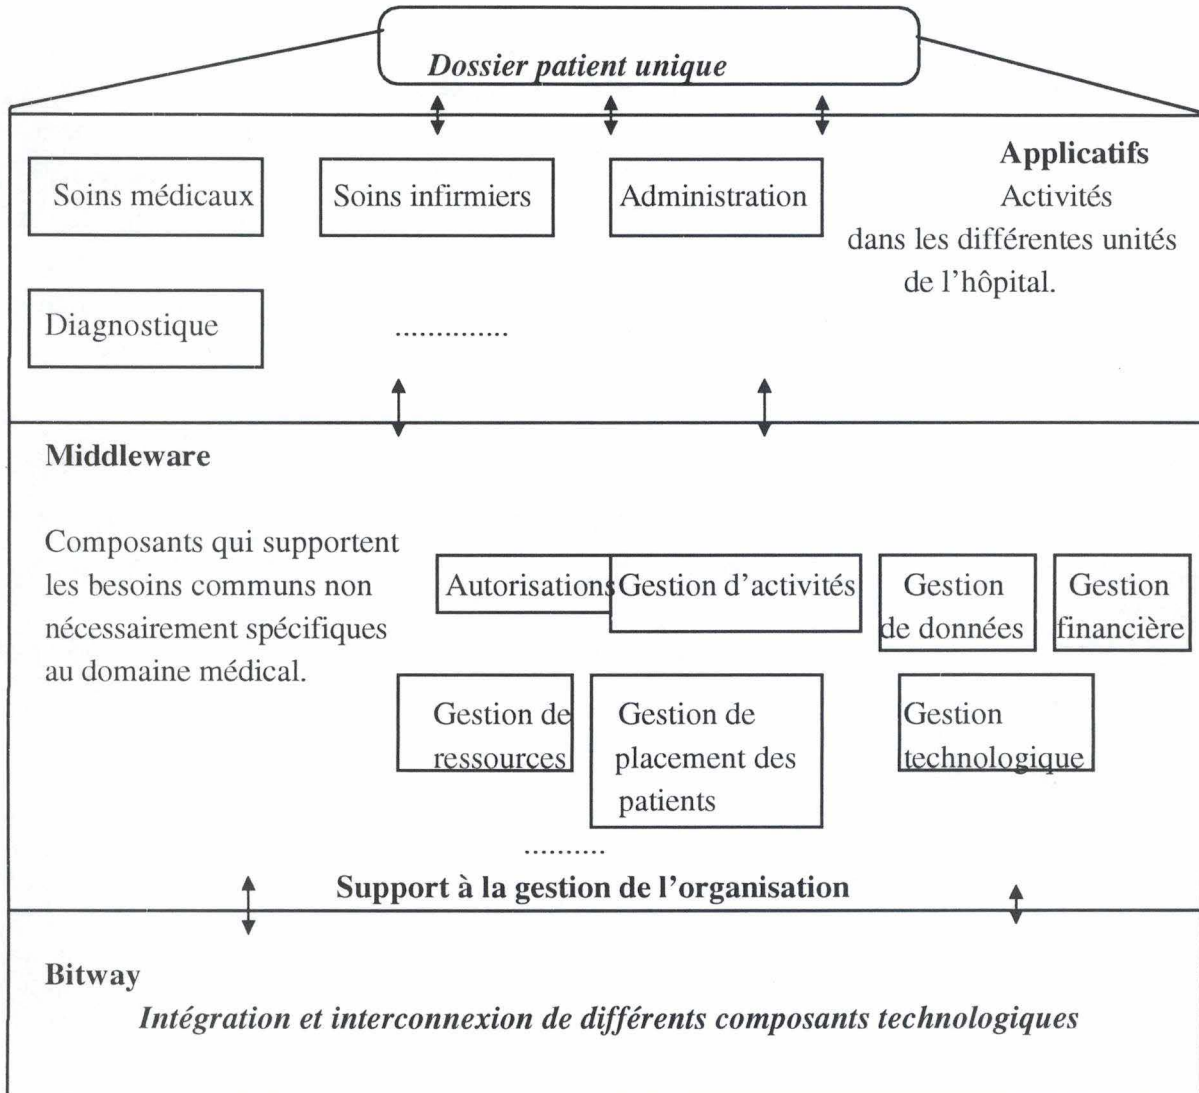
Dossier patient unique

Soins médicaux

Soins infirmiers

Administration

Applicatifs
Activités dans les différentes unités de l'hôpital.

Diagnostique

..............

Middleware

Composants qui supportent les besoins communs non nécessairement spécifiques au domaine médical.

Autorisations

Gestion d'activités

Gestion de données

Gestion financière

Gestion de ressources

Gestion de placement des patients

Gestion technologique

..........

Support à la gestion de l'organisation

Bitway

Intégration et interconnexion de différents composants technologiques